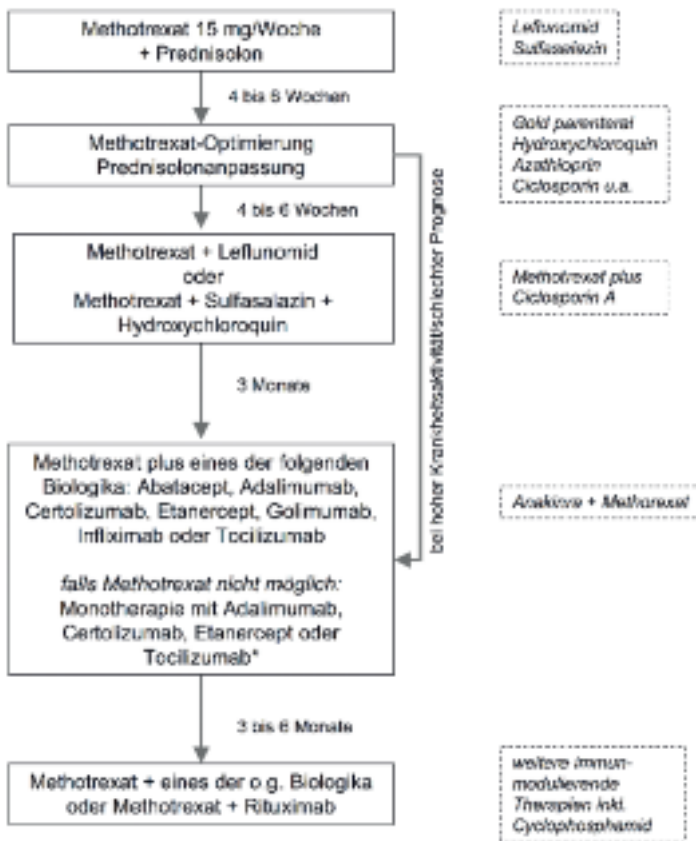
Methotrexat 15 mg/Woche
+ Prednisolon

4 bis 6 Wochen

Methotrexat-Optimierung
Prednisolonanpassung

4 bis 6 Wochen

Methotrexat + Leflunomid
oder
Methotrexat + Sulfasalazin +
Hydroxychloroquin

3 Monate

Methotrexat plus eines der folgenden Biologika: Abatacept, Adalimumab, Certolizumab, Etanercept, Golimumab, Infliximab oder Tocilizumab

*falls Methotrexat nicht möglich:*
Monotherapie mit Adalimumab, Certolizumab, Etanercept oder Tocilizumab*

3 bis 6 Monate

Methotrexat + eines der o.g. Biologika
oder Methotrexat + Rituximab

bei hoher Krankheitsaktivität/schlechter Prognose

*Leflunomid*
*Sulfasalazin*

*Gold parenteral*
*Hydroxychloroquin*
*Azathioprin*
*Ciclosporin u.a.*

*Methotrexat plus*
*Ciclosporin A*

*Anakinra + Methotrexat*

*weitere immun-*
*modulierende*
*Therapien inkl.*
*Cyclophosphamid*